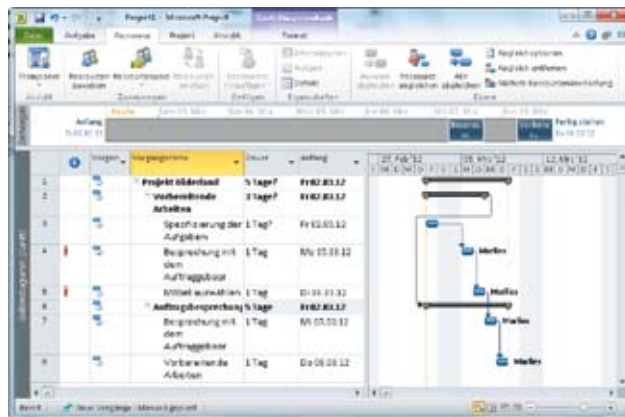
Projekt1 - Microsoft Project

Datei Aufgabe Ressource Projekt Ansicht Format

Teamplaner Ressourcen zuweisen Ressourcenpool Ressourcen hinzufügen Ressourcen hinzufügen Informationen Notizen Details Ausgleichen Ressource ausgleichen Alle ausgleichen Ausgleichsoptionen Ausgleich entfernen Nächste Ressourcenüberlastung

Ansicht Zuordnungen Einfügen Eigenschaften Ebene

Anfang Fr 02.03.12 Fertig stellen Fr 09.03.12

| | | Vorgangsmodus | Vorgangsname | Dauer | Anfang |
|---|---|---|---|---|---|
| 1 | | | Projekt Bilderband | 5 Tage? | Fr 02.03.12 |
| 2 | | | Vorbereitende Arbeiten | 5 Tage? | Fr 02.03.12 |
| 3 | | | Spezifizierung der Aufgaben | 1 Tag? | Fr 02.03.12 |
| 4 | | | Besprechung mit dem Auftraggeber | 1 Tag | Mo 05.03.12 |
| 5 | | | Mittel auswählen | 1 Tag | Di 06.03.12 |
| 6 | | | Auftragsbesprechung | 5 Tage | Fr 02.03.12 |
| 7 | | | Besprechung mit dem Auftraggeber | 1 Tag | Mi 07.03.12 |
| 8 | | | Vorbereitende Arbeiten | 1 Tag | Do 08.03.12 |

27. Feb '12 05. Mrz '12 12. Mrz '12

Meike
Meike
Meike
Meike

Bereit Neue Vorgänge : Manuell geplant